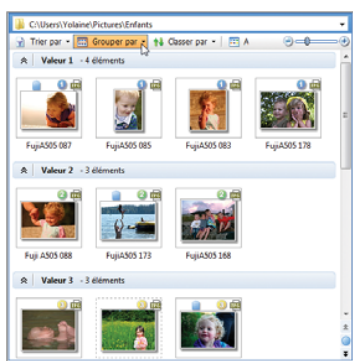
C:\Users\Yolaine\Pictures\Enfants

Trier par ▾ Grouper par ▾ Classer par ▾ A

Valeur 1 - 4 éléments

FujiA505 087 FujiA505 085 FujiA505 083 FujiA505 178

Valeur 2 - 3 éléments

Fuji A505 088 FujiA505 173 FujiA505 168

Valeur 3 - 3 éléments